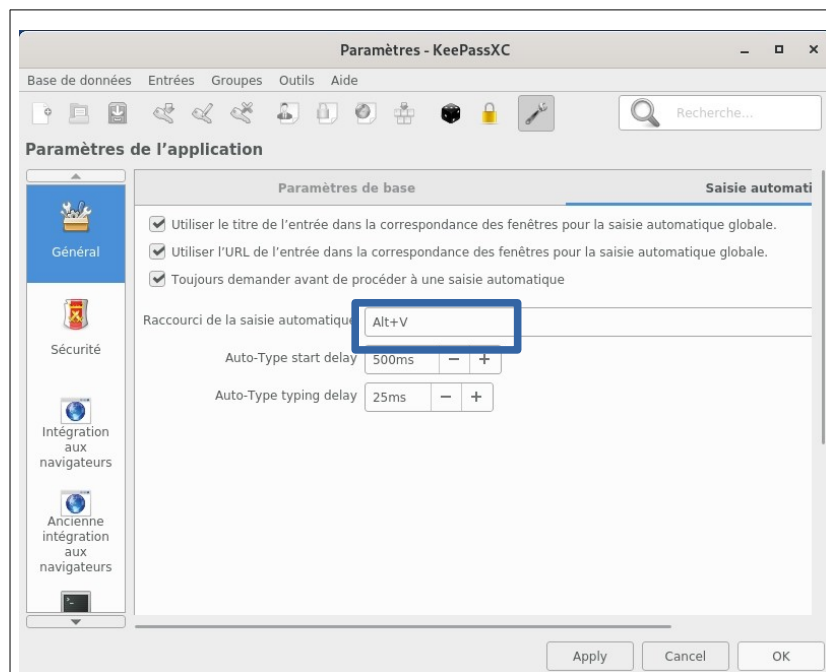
Paramètres - KeePassXC

Base de données Entrées Groupes Outils Aide

Recherche...

Paramètres de l'application

Général

Sécurité

Intégration aux navigateurs

Ancienne intégration aux navigateurs

Paramètres de base

Saisie automati

Utiliser le titre de l'entrée dans la correspondance des fenêtres pour la saisie automatique globale.

Utiliser l'URL de l'entrée dans la correspondance des fenêtres pour la saisie automatique globale.

Toujours demander avant de procéder à une saisie automatique

Raccourci de la saisie automatique Alt+V

Auto-Type start delay 500ms − +

Auto-Type typing delay 25ms − +

Apply Cancel OK